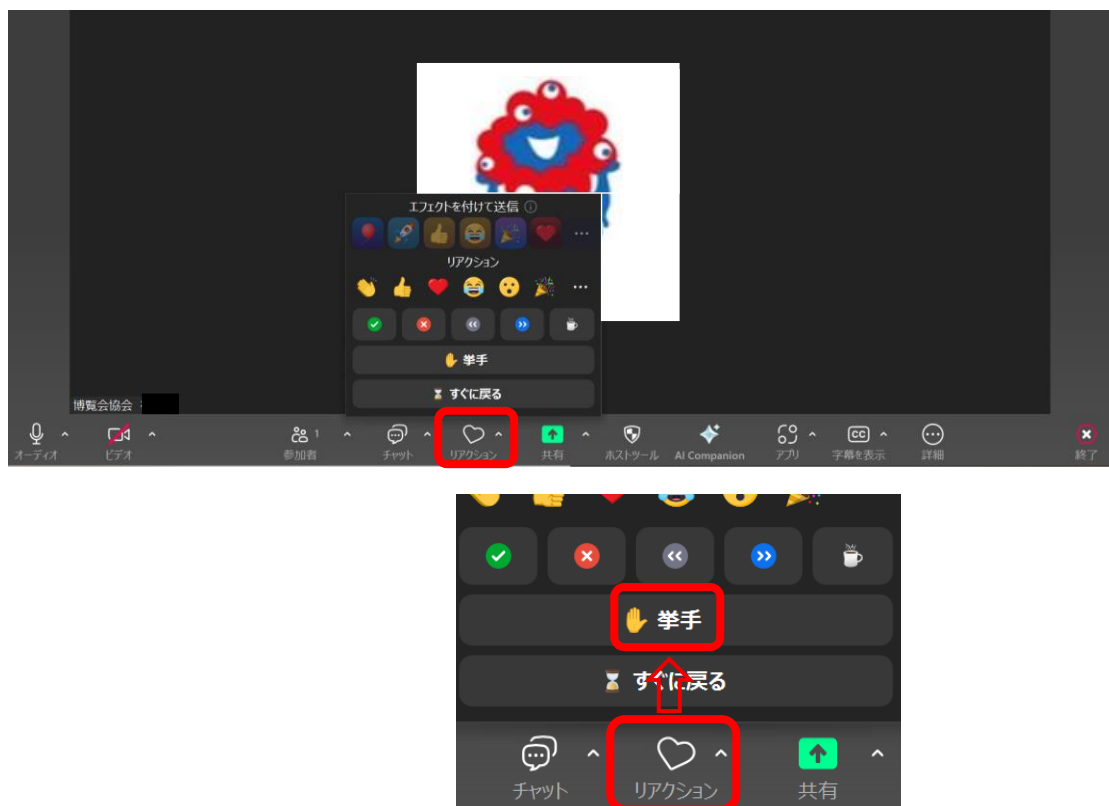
エフェクトを付けて送信

リアクション

✋ 挙手

⏳ すぐに戻る

博覧会協会

オーディオ ビデオ 参加者 1 チャット リアクション 共有 ホストツール AI Companion アプリ 字幕を表示 詳細 終了

✋ 挙手

⏳ すぐに戻る

チャット リアクション 共有